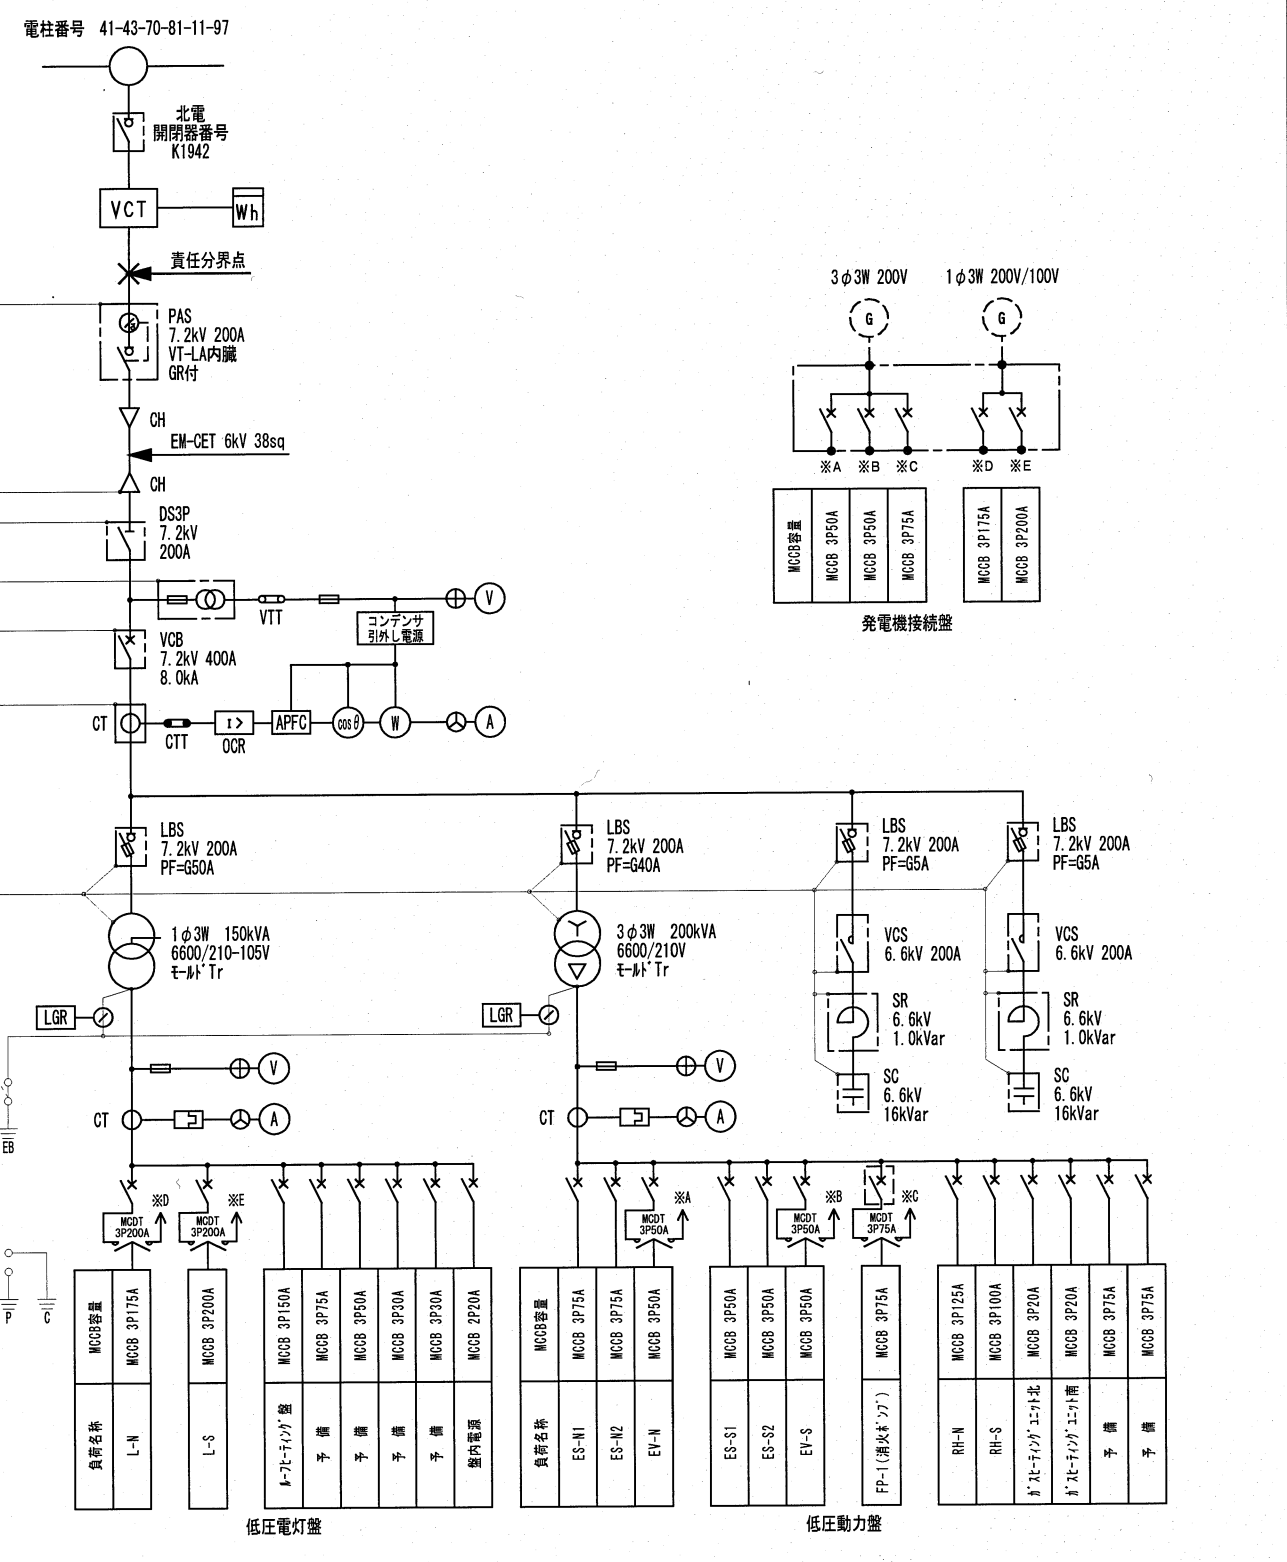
電柱番号 41-43-70-81-11-97

北電
開閉器番号
K1942

VCT

Wh

責任分界点

PAS
7.2kV 200A
VT-LA内蔵
GR付

CH

EM-CET 6kV 38sq

CH

DS3P
7.2kV
200A

VTT

V

コンデンサ
引外し電源

VCB
7.2kV 400A
8.0kA

CT

CTT

I>
OCR

APFC

cosθ

W

A

3φ3W 200V

1φ3W 200V/100V

G

G

※A ※B ※C

※D ※E

| MCCB容量 | MCCB 3P50A | MCCB 3P50A | MCCB 3P75A |
|---|---|---|---|

| MCCB 3P175A | MCCB 3P200A |
|---|---|

発電機接続盤

LBS
7.2kV 200A
PF=G50A

LBS
7.2kV 200A
PF=G40A

LBS
7.2kV 200A
PF=G5A

LBS
7.2kV 200A
PF=G5A

1φ3W 150kVA
6600/210-105V
ﾓｰﾙﾄﾞTr

3φ3W 200kVA
6600/210V
ﾓｰﾙﾄﾞTr

VCS
6.6kV 200A

VCS
6.6kV 200A

SR
6.6kV
1.0kVar

SR
6.6kV
1.0kVar

SC
6.6kV
16kVar

SC
6.6kV
16kVar

LGR

LGR

V

V

CT

A

CT

A

EB

P

C

※D

※E

MCDT
3P200A

MCDT
3P200A

※A

MCDT
3P50A

※B

MCDT
3P50A

※C

MCDT
3P75A

| MCCB容量 | MCCB 3P175A |
|---|---|
| 負荷名称 | L-N |

| MCCB 3P200A |
|---|
| L-S |

| MCCB 3P150A | MCCB 3P75A | MCCB 3P50A | MCCB 3P30A | MCCB 3P30A | MCCB 2P20A |
|---|---|---|---|---|---|
| ﾙｰﾌﾋｰﾃｨﾝｸﾞ盤 | 予備 | 予備 | 予備 | 予備 | 盤内電源 |

低圧電灯盤

| MCCB容量 | MCCB 3P75A | MCCB 3P75A | MCCB 3P50A |
|---|---|---|---|
| 負荷名称 | ES-N1 | ES-N2 | EV-N |

| MCCB 3P50A | MCCB 3P50A | MCCB 3P50A |
|---|---|---|
| ES-S1 | ES-S2 | EV-S |

| MCCB 3P75A |
|---|
| FP-1(消火ﾎﾟﾝﾌﾟ) |

| MCCB 3P125A | MCCB 3P100A | MCCB 3P20A | MCCB 3P20A | MCCB 3P75A | MCCB 3P75A |
|---|---|---|---|---|---|
| RH-N | RH-S | ｶﾞｽﾋｰﾃｨﾝｸﾞﾕﾆｯﾄ北 | ｶﾞｽﾋｰﾃｨﾝｸﾞﾕﾆｯﾄ南 | 予備 | 予備 |

低圧動力盤